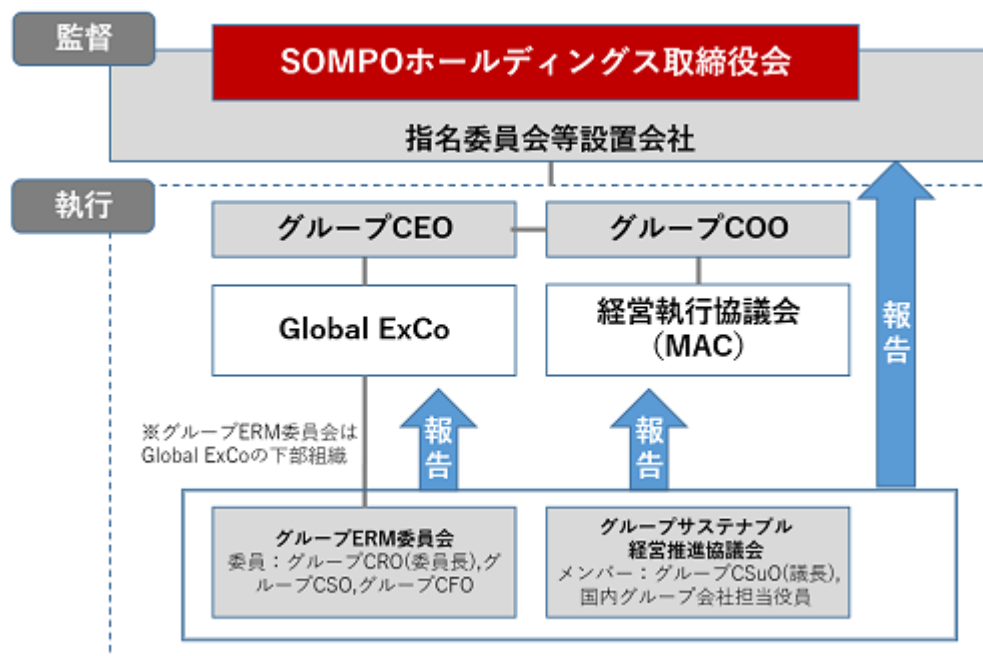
監督

SOMPOホールディングス取締役会

指名委員会等設置会社

執行

グループCEO

グループCOO

Global ExCo

経営執行協議会 (MAC)

報告

※グループERM委員会は Global ExCoの下部組織

報告

報告

グループERM委員会
委員：グループCRO(委員長),グループCSO,グループCFO

グループサステナブル経営推進協議会
メンバー：グループCSuO(議長), 国内グループ会社担当役員